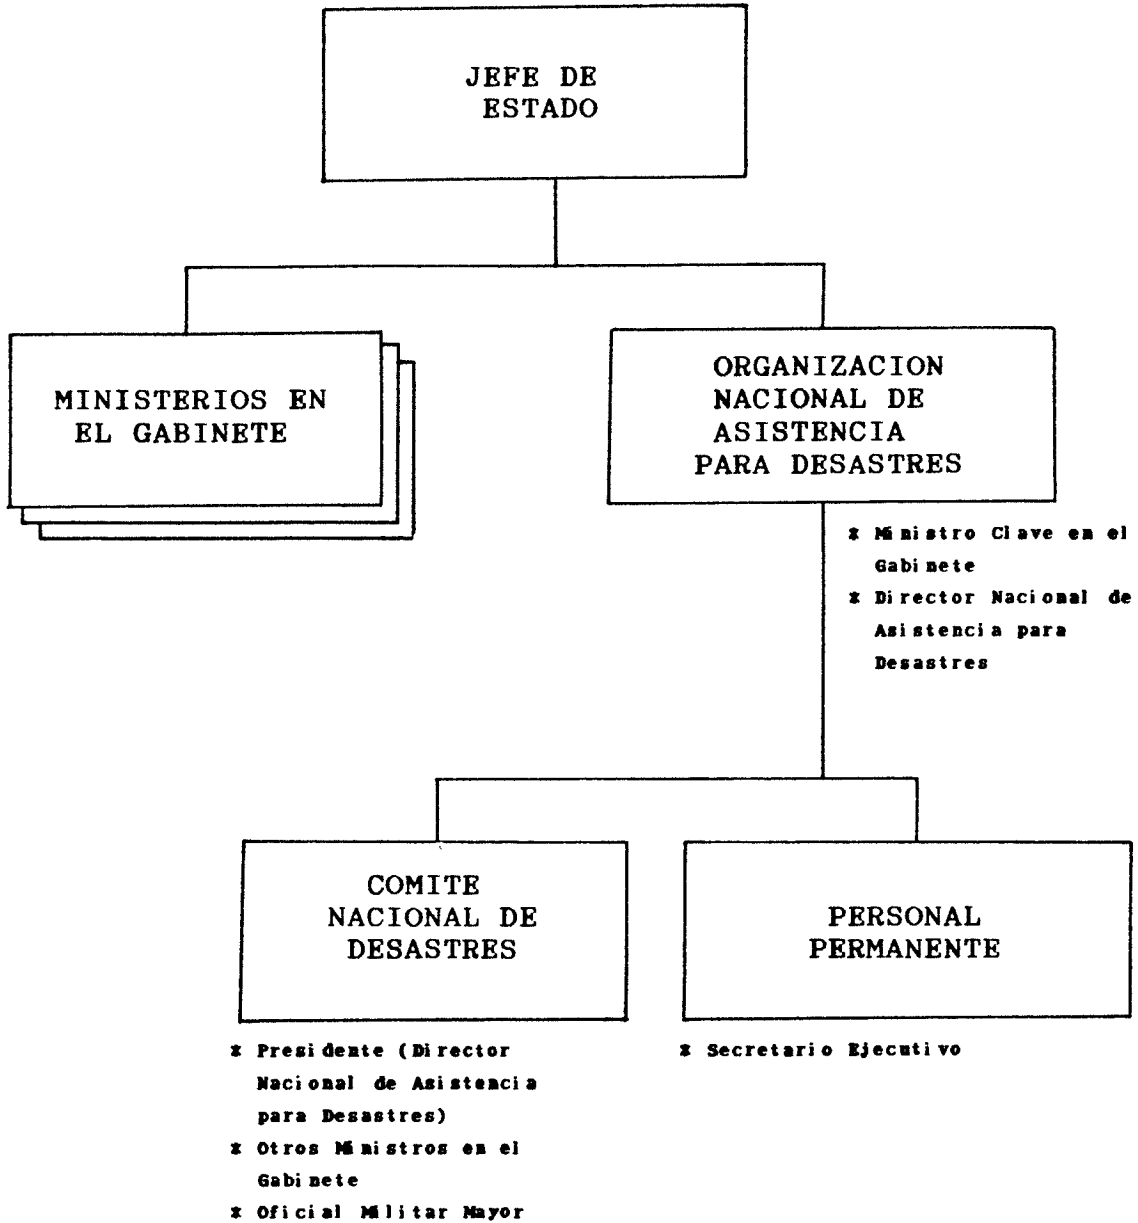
JEFE DE ESTADO

MINISTERIOS EN EL GABINETE

ORGANIZACION NACIONAL DE ASISTENCIA PARA DESASTRES

* Ministro Clave en el Gabinete
* Director Nacional de Asistencia para Desastres

COMITE NACIONAL DE DESASTRES

* Presidente (Director Nacional de Asistencia para Desastres)
* Otros Ministros en el Gabinete
* Oficial Militar Mayor

PERSONAL PERMANENTE

* Secretario Ejecutivo